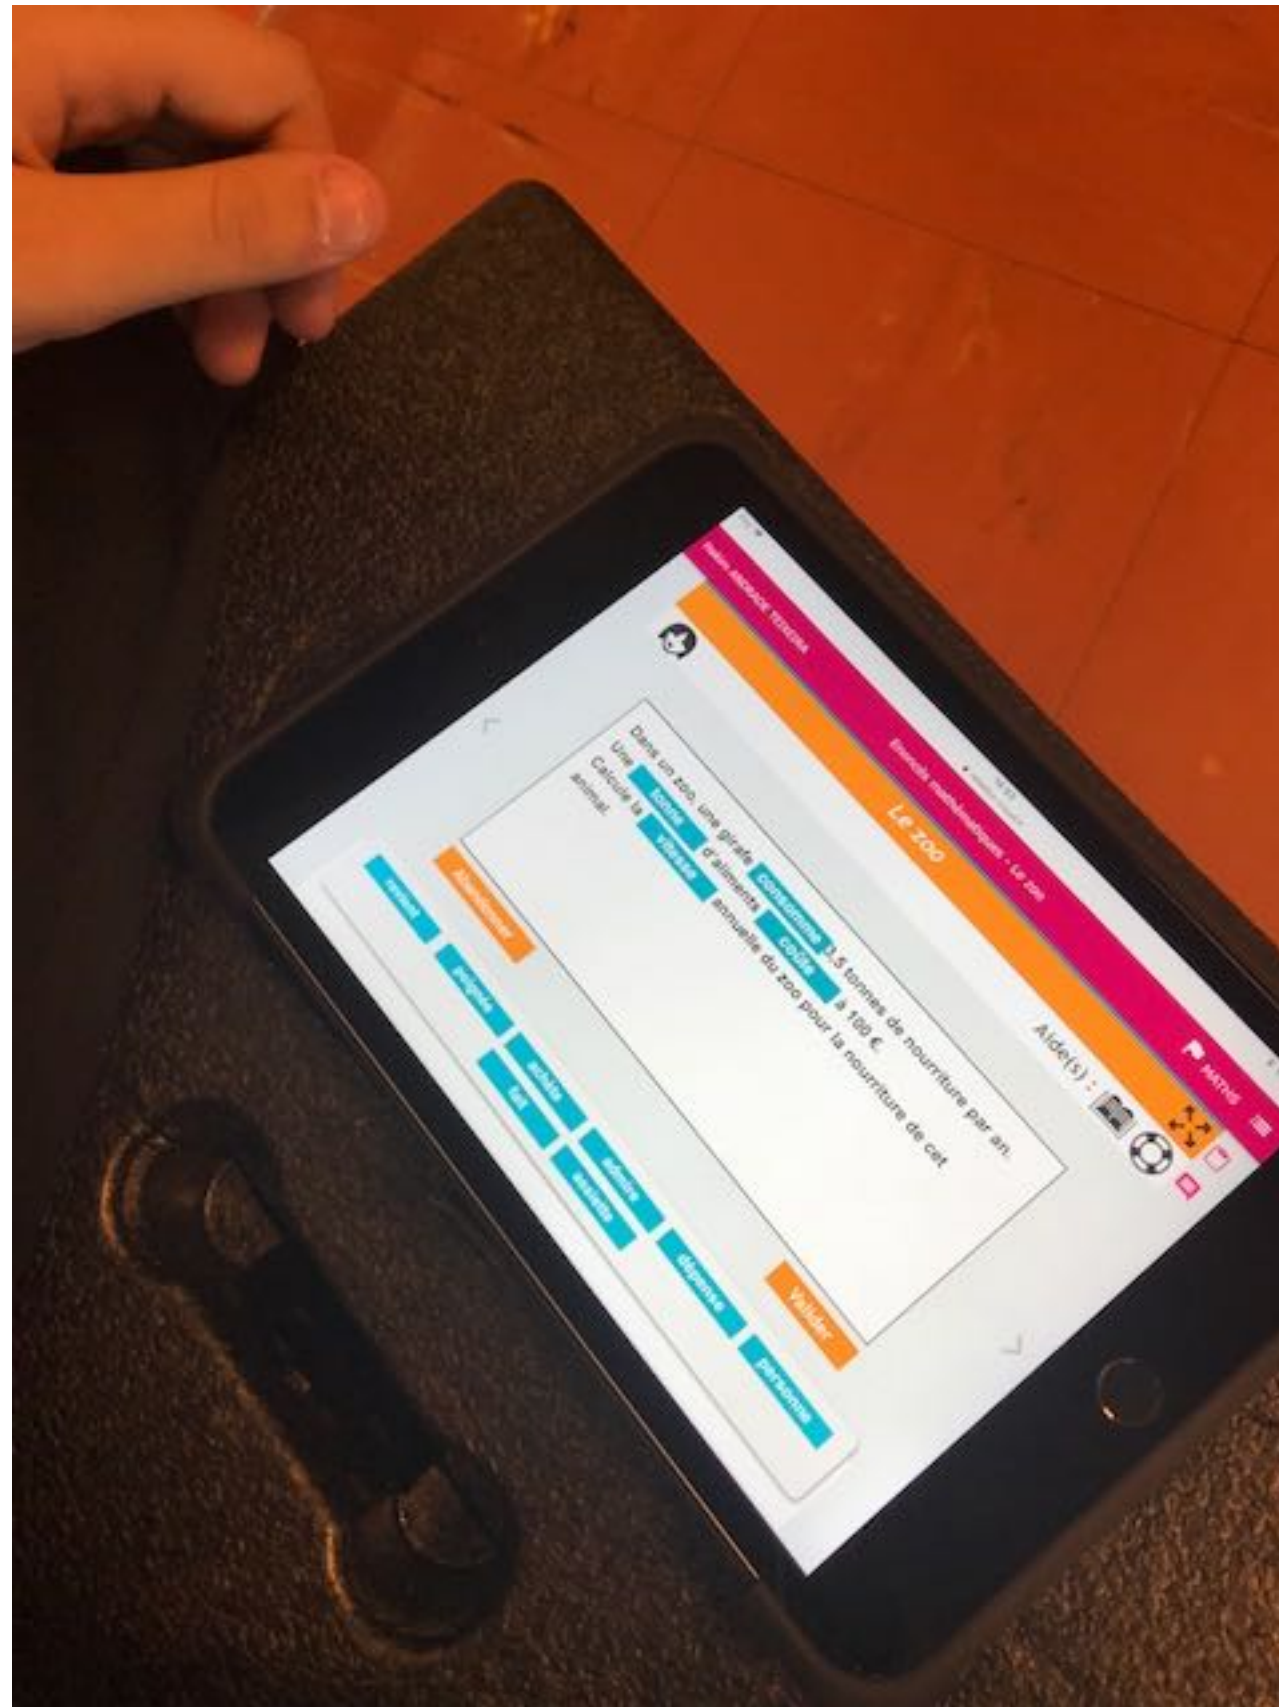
Hello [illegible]

Énoncés mathématiques - Le zoo

MATHS

Le zoo

Aide(s) :

Dans un zoo, une girafe consomme 3,5 tonnes de nourriture par an.
Une tonne d'aliments coûte à 100 €.
Calcule la vitesse annuelle du zoo pour la nourriture de cet animal.

Abandonner

Valider

mesure

poignée

achète

fait

admire

assiette

dépense

personne